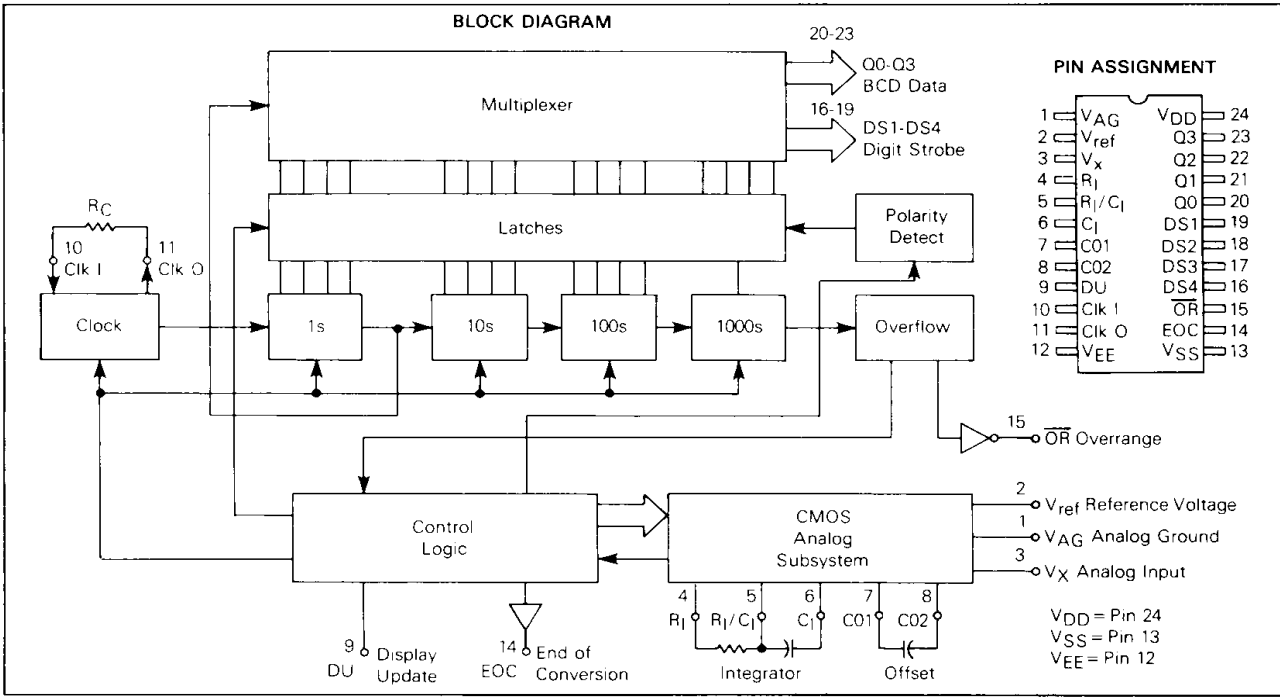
BLOCK DIAGRAM

20-23
Q0-Q3
BCD Data

16-19
DS1-DS4
Digit Strobe

Multiplexer

Latches

Polarity Detect

$R_C$
10
Clk I
11
Clk O

Clock

1s

10s

100s

1000s

Overflow

15
$\overline{OR}$ Overrange

Control Logic

CMOS Analog Subsystem

2
$V_{ref}$ Reference Voltage
1
$V_{AG}$ Analog Ground
3
$V_X$ Analog Input

4
$R_I$
5
$R_I/C_I$
6
$C_I$
7
C01
8
C02

Integrator

Offset

9
DU
Display Update

14
EOC
End of Conversion

$V_{DD}$ = Pin 24
$V_{SS}$ = Pin 13
$V_{EE}$ = Pin 12

PIN ASSIGNMENT

| | | | |
|---|---|---|---|
| 1 | $V_{AG}$ | $V_{DD}$ | 24 |
| 2 | $V_{ref}$ | Q3 | 23 |
| 3 | $V_x$ | Q2 | 22 |
| 4 | $R_I$ | Q1 | 21 |
| 5 | $R_I/C_I$ | Q0 | 20 |
| 6 | $C_I$ | DS1 | 19 |
| 7 | C01 | DS2 | 18 |
| 8 | C02 | DS3 | 17 |
| 9 | DU | DS4 | 16 |
| 10 | Clk I | $\overline{OR}$ | 15 |
| 11 | Clk O | EOC | 14 |
| 12 | $V_{EE}$ | $V_{SS}$ | 13 |